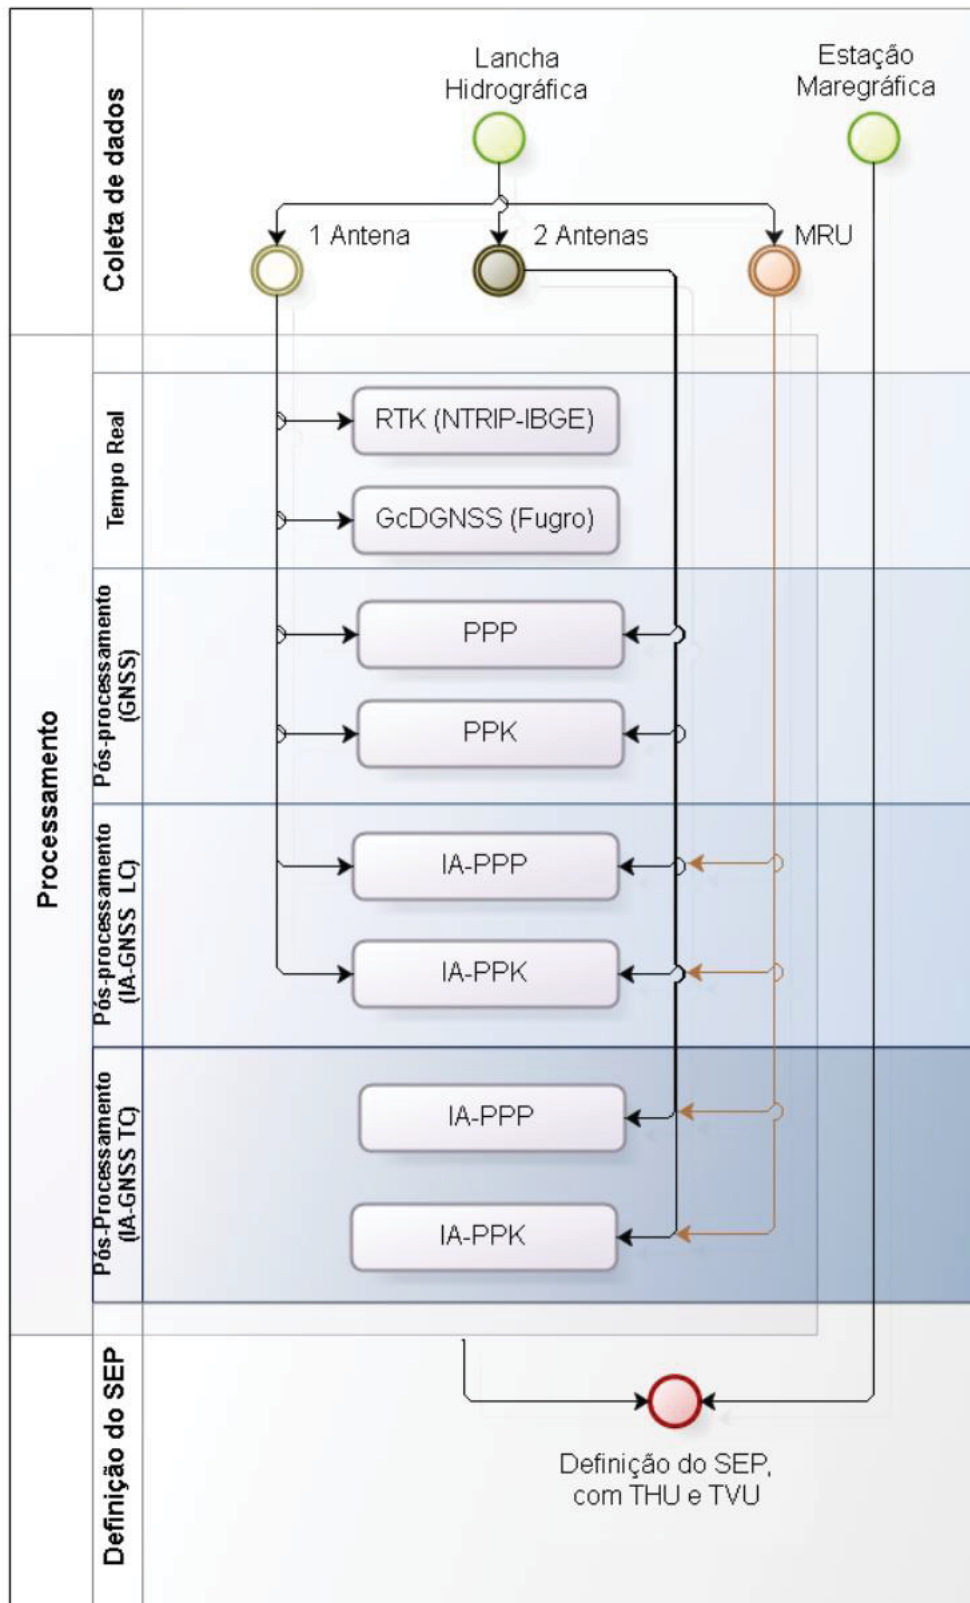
Coleta de dados

Lancha Hidrográfica

Estação Maregráfica

1 Antena

2 Antenas

MRU

Processamento

Tempo Real

RTK (NTRIP-IBGE)

GcDGNSS (Fugro)

Pós-processamento (GNSS)

PPP

PPK

Pós-processamento (IA-GNSS LC)

IA-PPP

IA-PPK

Pós-Processamento (IA-GNSS TC)

IA-PPP

IA-PPK

Definição do SEP

Definição do SEP, com THU e TVU